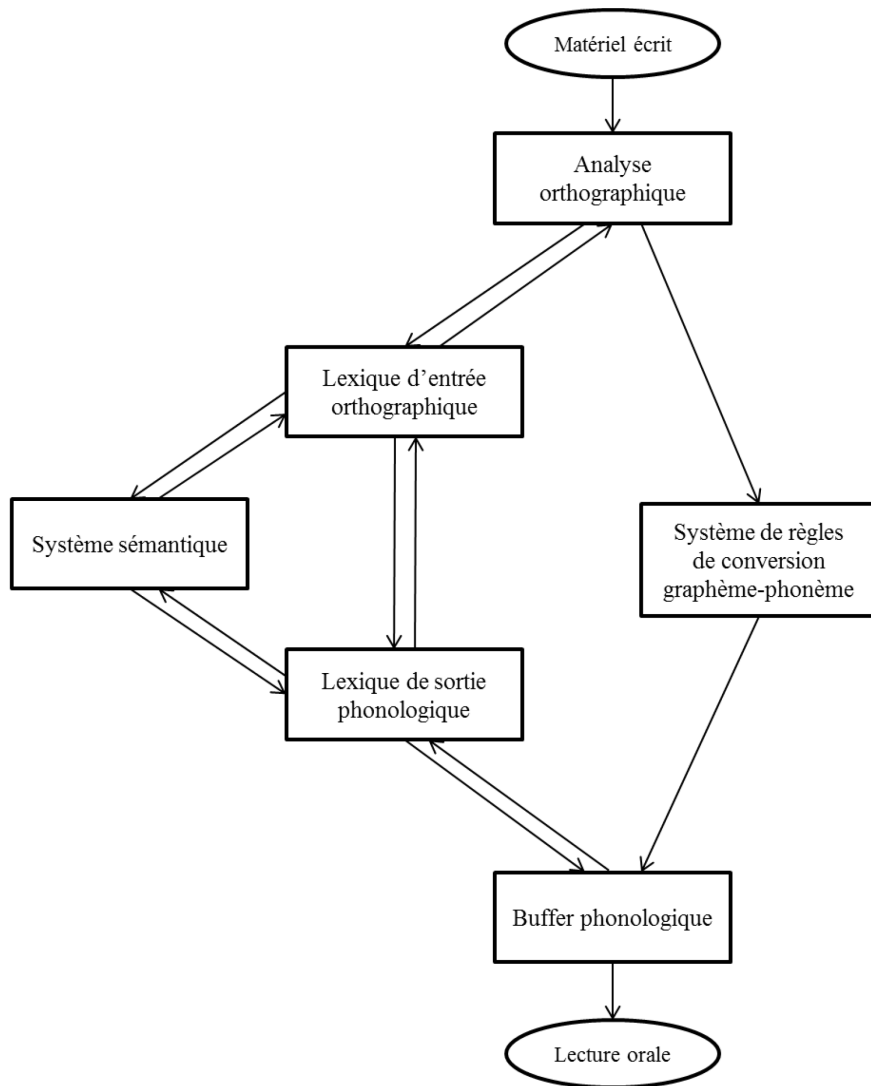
Matériel écrit

Analyse orthographique

Lexique d'entrée orthographique

Système sémantique

Système de règles de conversion graphème-phonème

Lexique de sortie phonologique

Buffer phonologique

Lecture orale